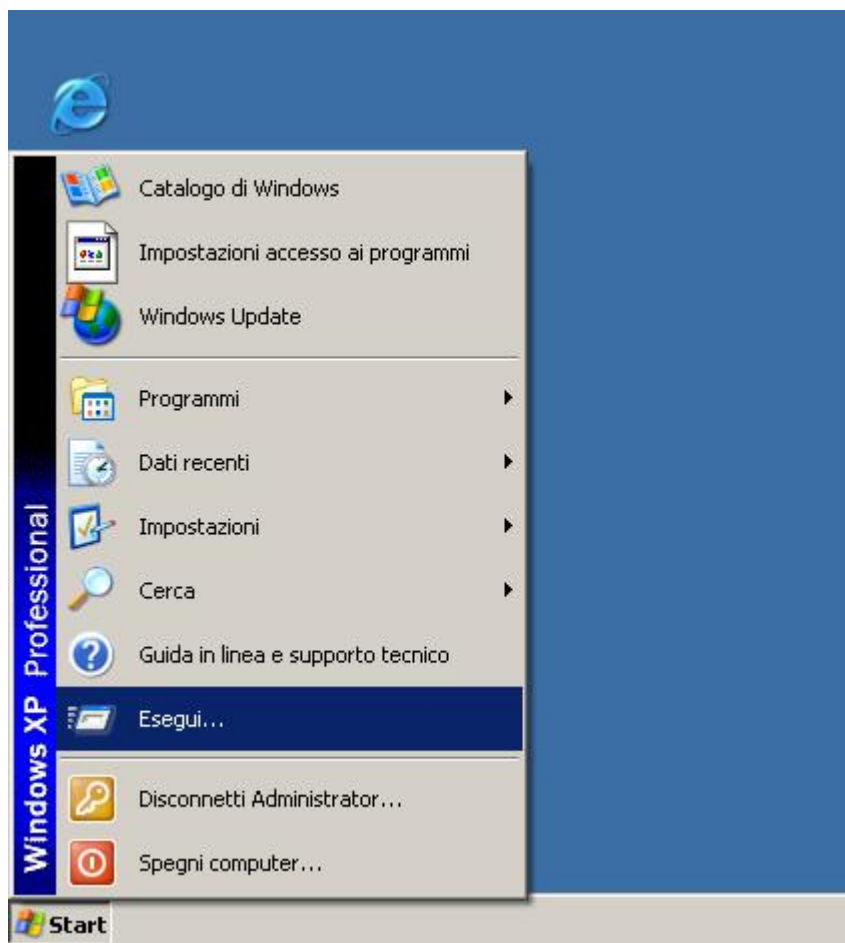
Windows XP Professional

Catalogo di Windows

Impostazioni accesso ai programmi

Windows Update

Programmi

Dati recenti

Impostazioni

Cerca

Guida in linea e supporto tecnico

Esegui...

Disconnetti Administrator...

Spegni computer...

Start